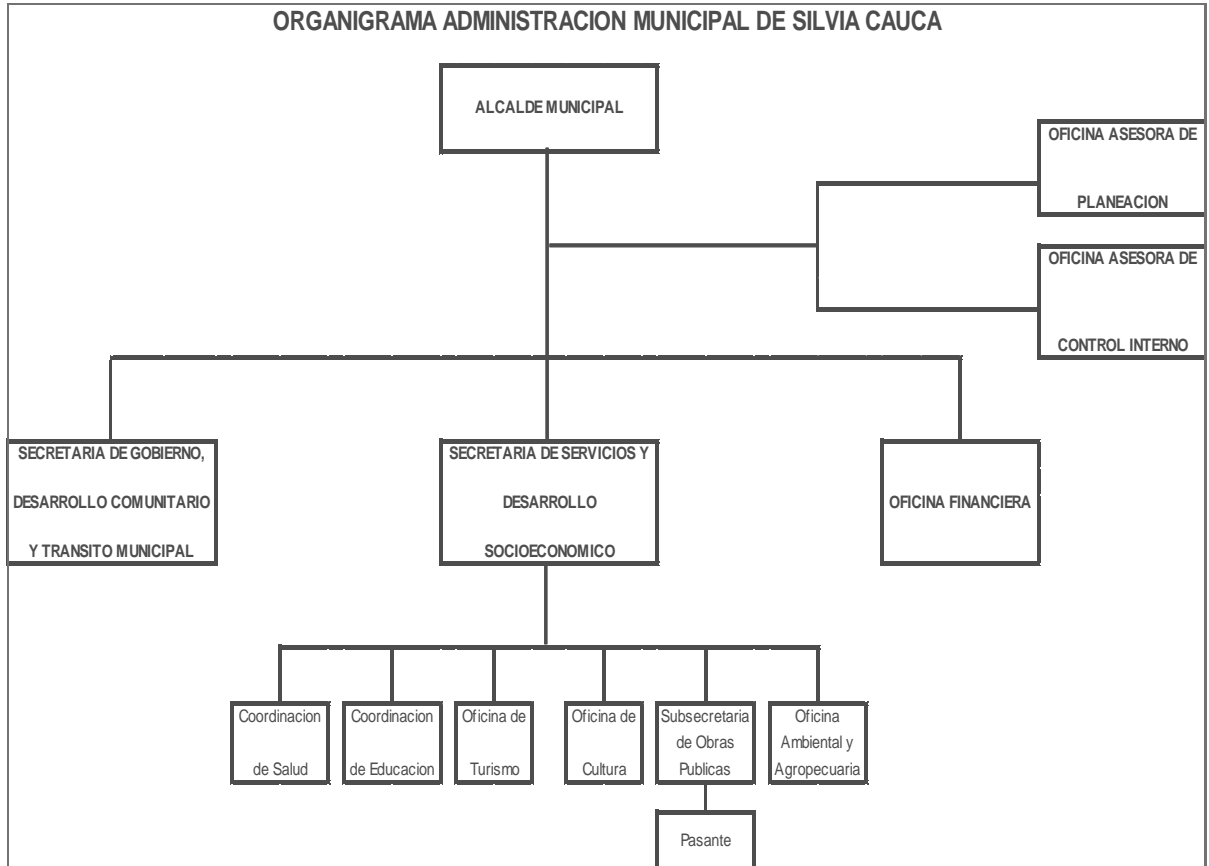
ORGANIGRAMA ADMINISTRACION MUNICIPAL DE SILVIA CAUCA

ALCALDE MUNICIPAL

OFICINA ASESORA DE PLANEACION

OFICINA ASESORA DE CONTROL INTERNO

SECRETARIA DE GOBIERNO, DESARROLLO COMUNITARIO Y TRANSITO MUNICIPAL

SECRETARIA DE SERVICIOS Y DESARROLLO SOCIOECONOMICO

OFICINA FINANCIERA

Coordinacion de Salud

Coordinacion de Educacion

Oficina de Turismo

Oficina de Cultura

Subsecretaria de Obras Publicas

Oficina Ambiental y Agropecuaria

Pasante